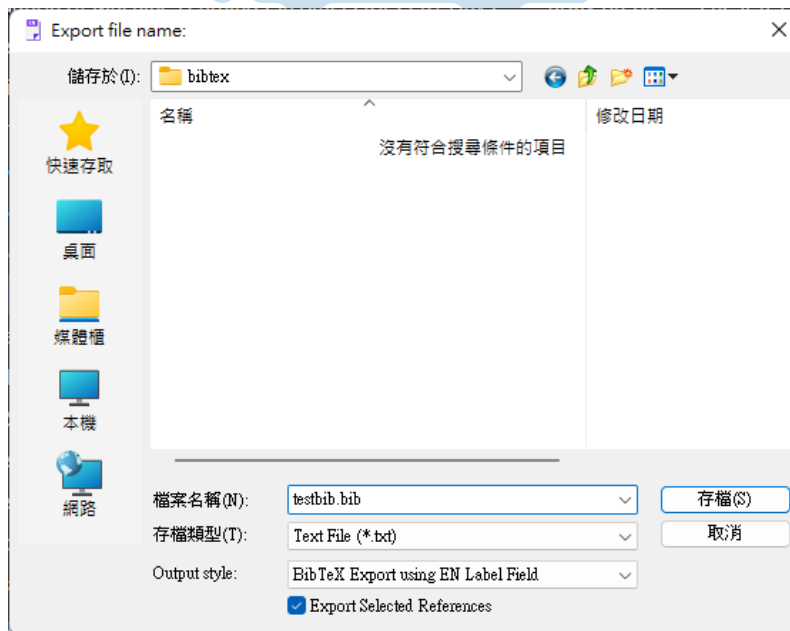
Export file name:

儲存於(I): bibtex

快速存取

桌面

媒體櫃

本機

網路

名稱

修改日期

沒有符合搜尋條件的項目

檔案名稱(N): testbib.bib

存檔類型(T): Text File (*.txt)

Output style: BibTeX Export using EN Label Field

Export Selected References

存檔(S)

取消